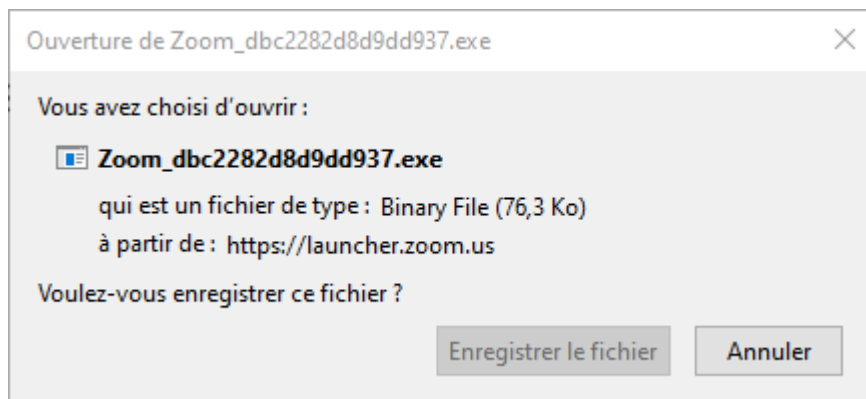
Ouverture de Zoom_dbc2282d8d9dd937.exe

Vous avez choisi d'ouvrir :

Zoom_dbc2282d8d9dd937.exe

qui est un fichier de type : Binary File (76,3 Ko)

à partir de : https://launcher.zoom.us

Voulez-vous enregistrer ce fichier ?

Enregistrer le fichier

Annuler